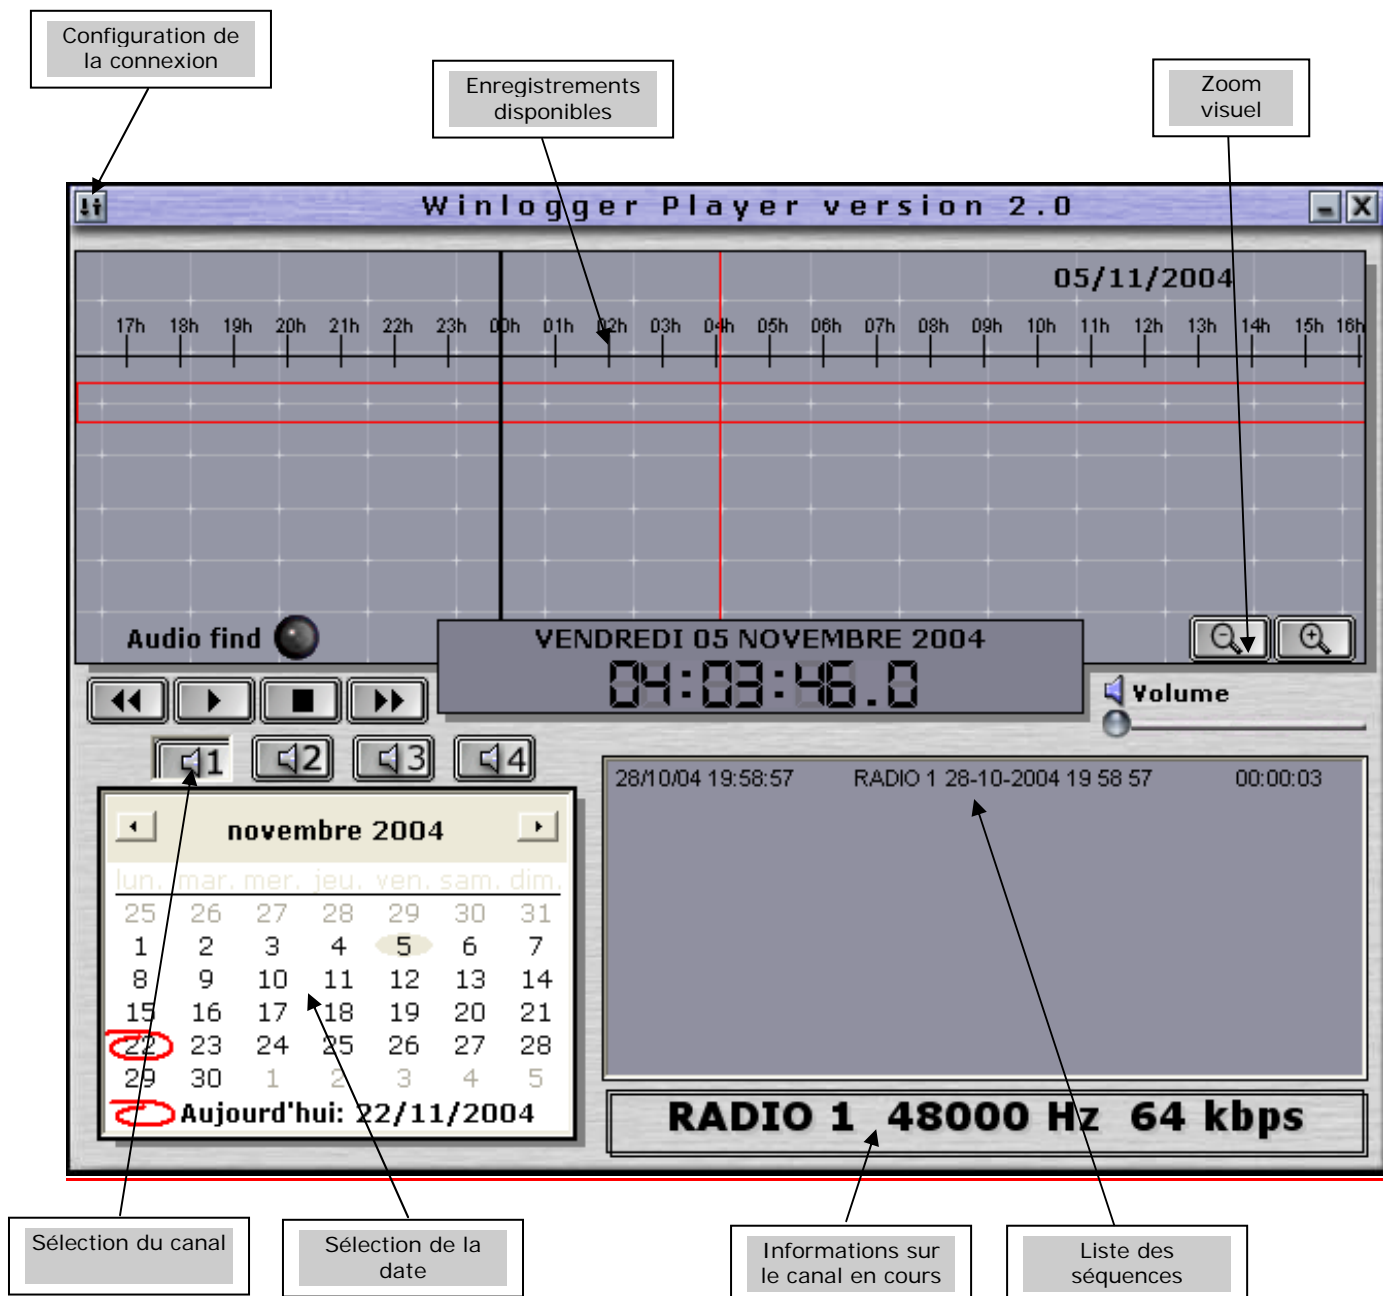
Configuration de la connexion

Enregistrements disponibles

Zoom visuel

Winlogger Player version 2.0

05/11/2004

17h 18h 19h 20h 21h 22h 23h 00h 01h 02h 03h 04h 05h 06h 07h 08h 09h 10h 11h 12h 13h 14h 15h 16h

Audio find

VENDREDI 05 NOVEMBRE 2004
04:03:46.0

Volume

1 2 3 4

novembre 2004

| lun. | mar. | mer. | jeu. | ven. | sam. | dim. |
|---|---|---|---|---|---|---|
| 25 | 26 | 27 | 28 | 29 | 30 | 31 |
| 1 | 2 | 3 | 4 | 5 | 6 | 7 |
| 8 | 9 | 10 | 11 | 12 | 13 | 14 |
| 15 | 16 | 17 | 18 | 19 | 20 | 21 |
| 22 | 23 | 24 | 25 | 26 | 27 | 28 |
| 29 | 30 | 1 | 2 | 3 | 4 | 5 |

Aujourd'hui: 22/11/2004

28/10/04 19:58:57 RADIO 1 28-10-2004 19 58 57 00:00:03

RADIO 1 48000 Hz 64 kbps

Sélection du canal

Sélection de la date

Informations sur le canal en cours

Liste des séquences